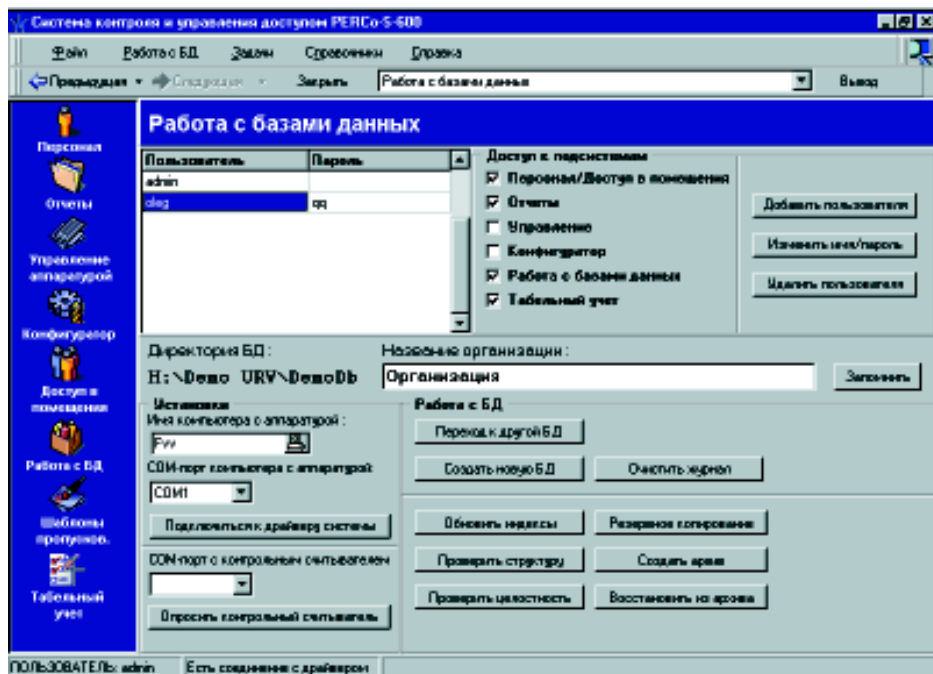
Система контроля и управления доступом PERCo-S-600

Файл Работа с БД Задачи Справочники Справка

Предыдущая Следующая Закрыть Работа с базами данных Выход

Персонал
Отчеты
Управление аппаратурой
Конфигуратор
Доступ в помещения
Работа с БД
Шаблоны пропусков.
Табельный учет

Работа с базами данных

| Пользователь | Пароль |
|---|---|
| admin | |
| oleg | qq |

Доступ к подсистемам
☑ Персонал/Доступ в помещения
☑ Отчеты
☐ Управление
☐ Конфигуратор
☑ Работа с базами данных
☑ Табельный учет

Добавить пользователя
Изменить имя/пароль
Удалить пользователя

Директория БД :
H:\Demo URV\DemoDb

Название организации :
Организация
Запомнить

Установки
Имя компьютера с аппаратурой :
Pvv
COM-порт компьютера с аппаратурой:
COM1
Подключиться к драйверу системы

COM-порт с контрольным считывателем
Опросить контрольный считыватель

Работа с БД
Переход к другой БД
Создать новую БД
Очистить журнал
Обновить индексы
Резервное копирование
Проверить структуру
Создать архив
Проверить целостность
Восстановить из архива

ПОЛЬЗОВАТЕЛЬ: admin Есть соединение с драйвером